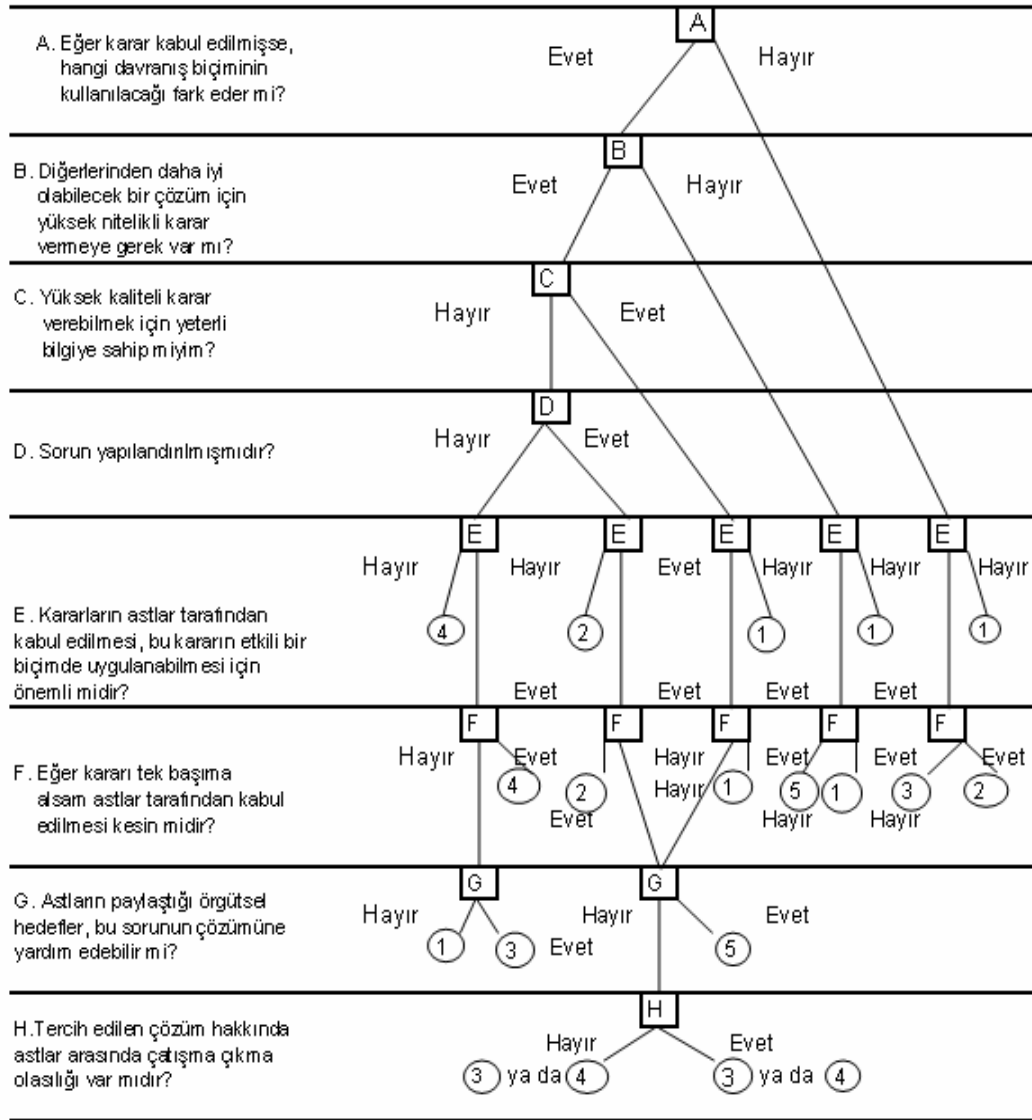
A. Eğer karar kabul edilmişse, hangi davranış biçiminin kullanılacağı fark eder mi?

A

Evet

Hayır

B. Diğerlerinden daha iyi olabilecek bir çözüm için yüksek nitelikli karar vermeye gerek var mı?

B

Evet

Hayır

C. Yüksek kaliteli karar verebilmek için yeterli bilgiye sahip miyim?

C

Hayır

Evet

D. Sorun yapılandırılmışmıdır?

D

Hayır

Evet

E. Kararların astlar tarafından kabul edilmesi, bu kararın etkili bir biçimde uygulanabilmesi için önemli midir?

E E E E E

Hayır

Hayır

Evet

Hayır

Hayır

Hayır

4 2 1 1 1

Evet Evet Evet Evet

F. Eğer kararı tek başıma alsam astlar tarafından kabul edilmesi kesin midir?

F F F F F

Hayır

Evet

4

2

Evet

Hayır

Hayır

1

Evet

5

1

Hayır

Evet

3

Hayır

Evet

2

G. Astların paylaştığı örgütsel hedefler, bu sorunun çözümüne yardım edebilir mi?

G G

Hayır

1 3 Evet

Hayır

5

Evet

H. Tercih edilen çözüm hakkında astlar arasında çatışma çıkma olasılığı var mıdır?

H

Hayır

Evet

3 ya da 4

3 ya da 4